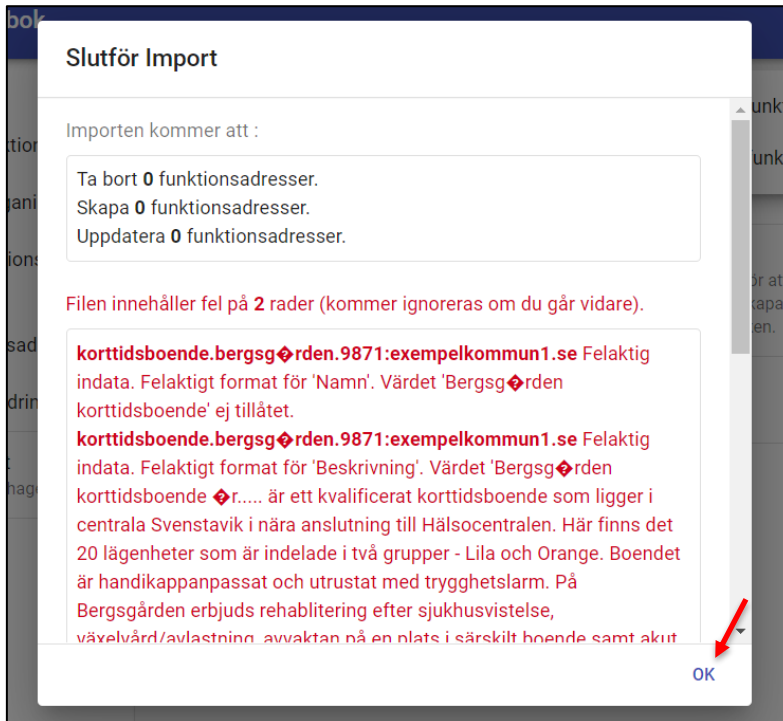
Slutför Import

Importen kommer att :

Ta bort **0** funktionsadresser.
Skapa **0** funktionsadresser.
Uppdatera **0** funktionsadresser.

Filen innehåller fel på **2** rader (kommer ignoreras om du går vidare).

**korttidsboende.bergsg�rden.9871:exempelkommun1.se** Felaktig indata. Felaktigt format för 'Namn'. Värdet 'Bergsg�rden korttidsboende' ej tillåtet.
**korttidsboende.bergsg�rden.9871:exempelkommun1.se** Felaktig indata. Felaktigt format för 'Beskrivning'. Värdet 'Bergsg�rden korttidsboende �r..... är ett kvalificerat korttidsboende som ligger i centrala Svenstavik i nära anslutning till Hälsocentralen. Här finns det 20 lägenheter som är indelade i två grupper - Lila och Orange. Boendet är handikappanpassat och utrustat med trygghetslarm. På Bergsgården erbjuds rehablitering efter sjukhusvistelse, växelvård/avlastning, avvaktan på en plats i särskilt boende samt akut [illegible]

OK